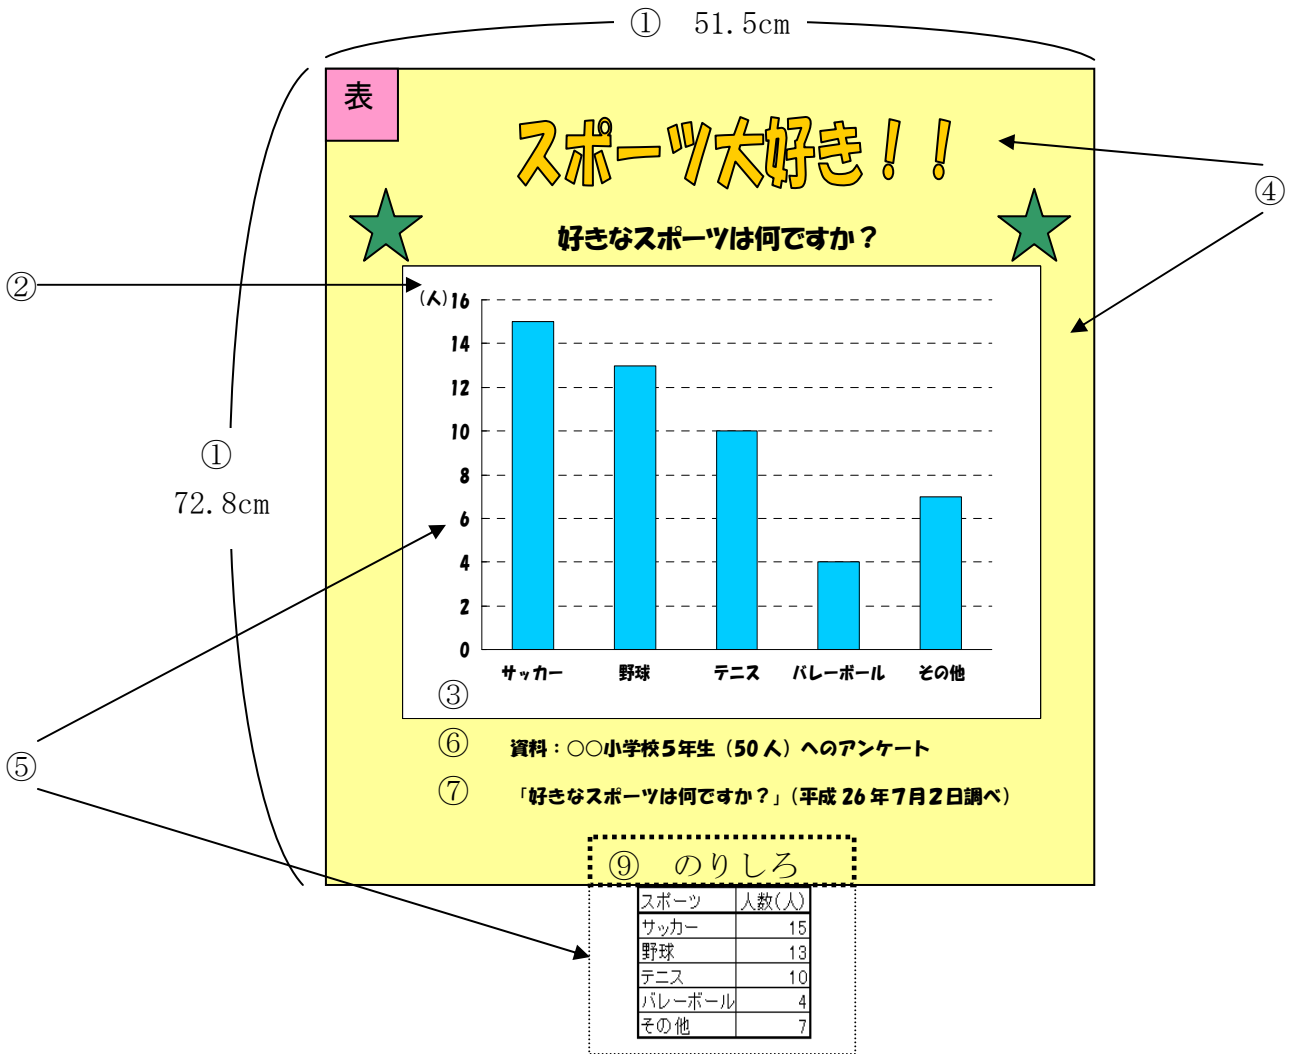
① 51.5cm

表

スポーツ大好き！！

④

好きなスポーツは何ですか？

②

(人)

| | |
|---|---|
16
14
12
10
8
6
4
2
0

サッカー 野球 テニス バレーボール その他

③

①
72.8cm

⑤

⑥ 資料：○○小学校５年生（50人）へのアンケート

⑦ 「好きなスポーツは何ですか？」（平成26年7月2日調べ）

⑨ のりしろ

| スポーツ | 人数(人) |
|---|---|
| サッカー | 15 |
| 野球 | 13 |
| テニス | 10 |
| バレーボール | 4 |
| その他 | 7 |